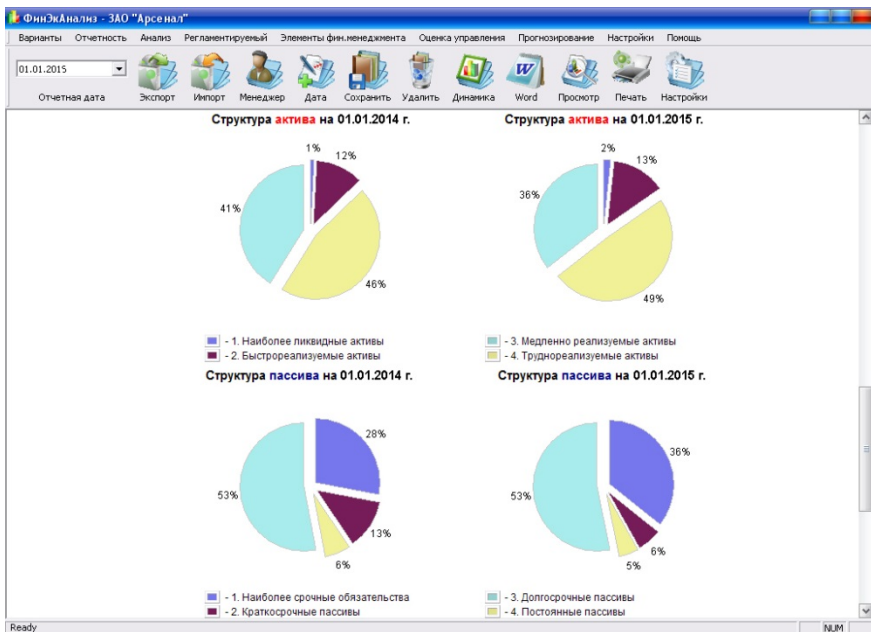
ФинЭкАнализ - ЗАО "Арсенал"

Варианты Отчетность Анализ Регламентируемый Элементы фин.менеджмента Оценка управления Прогнозирование Настройки Помощь

01.01.2015

Отчетная дата

Экспорт Импорт Менеджер Дата Сохранить Удалить Динамика Word Просмотр Печать Настройки

Структура актива на 01.01.2014 г.

1%
12%
41%
46%

Структура актива на 01.01.2015 г.

2%
13%
36%
49%

- 1. Наиболее ликвидные активы
- 2. Быстрореализуемые активы
- 3. Медленно реализуемые активы
- 4. Труднореализуемые активы

Структура пассива на 01.01.2014 г.

28%
53%
13%
6%

Структура пассива на 01.01.2015 г.

36%
53%
6%
5%

- 1. Наиболее срочные обязательства
- 2. Краткосрочные пассивы
- 3. Долгосрочные пассивы
- 4. Постоянные пассивы

Ready

NUM